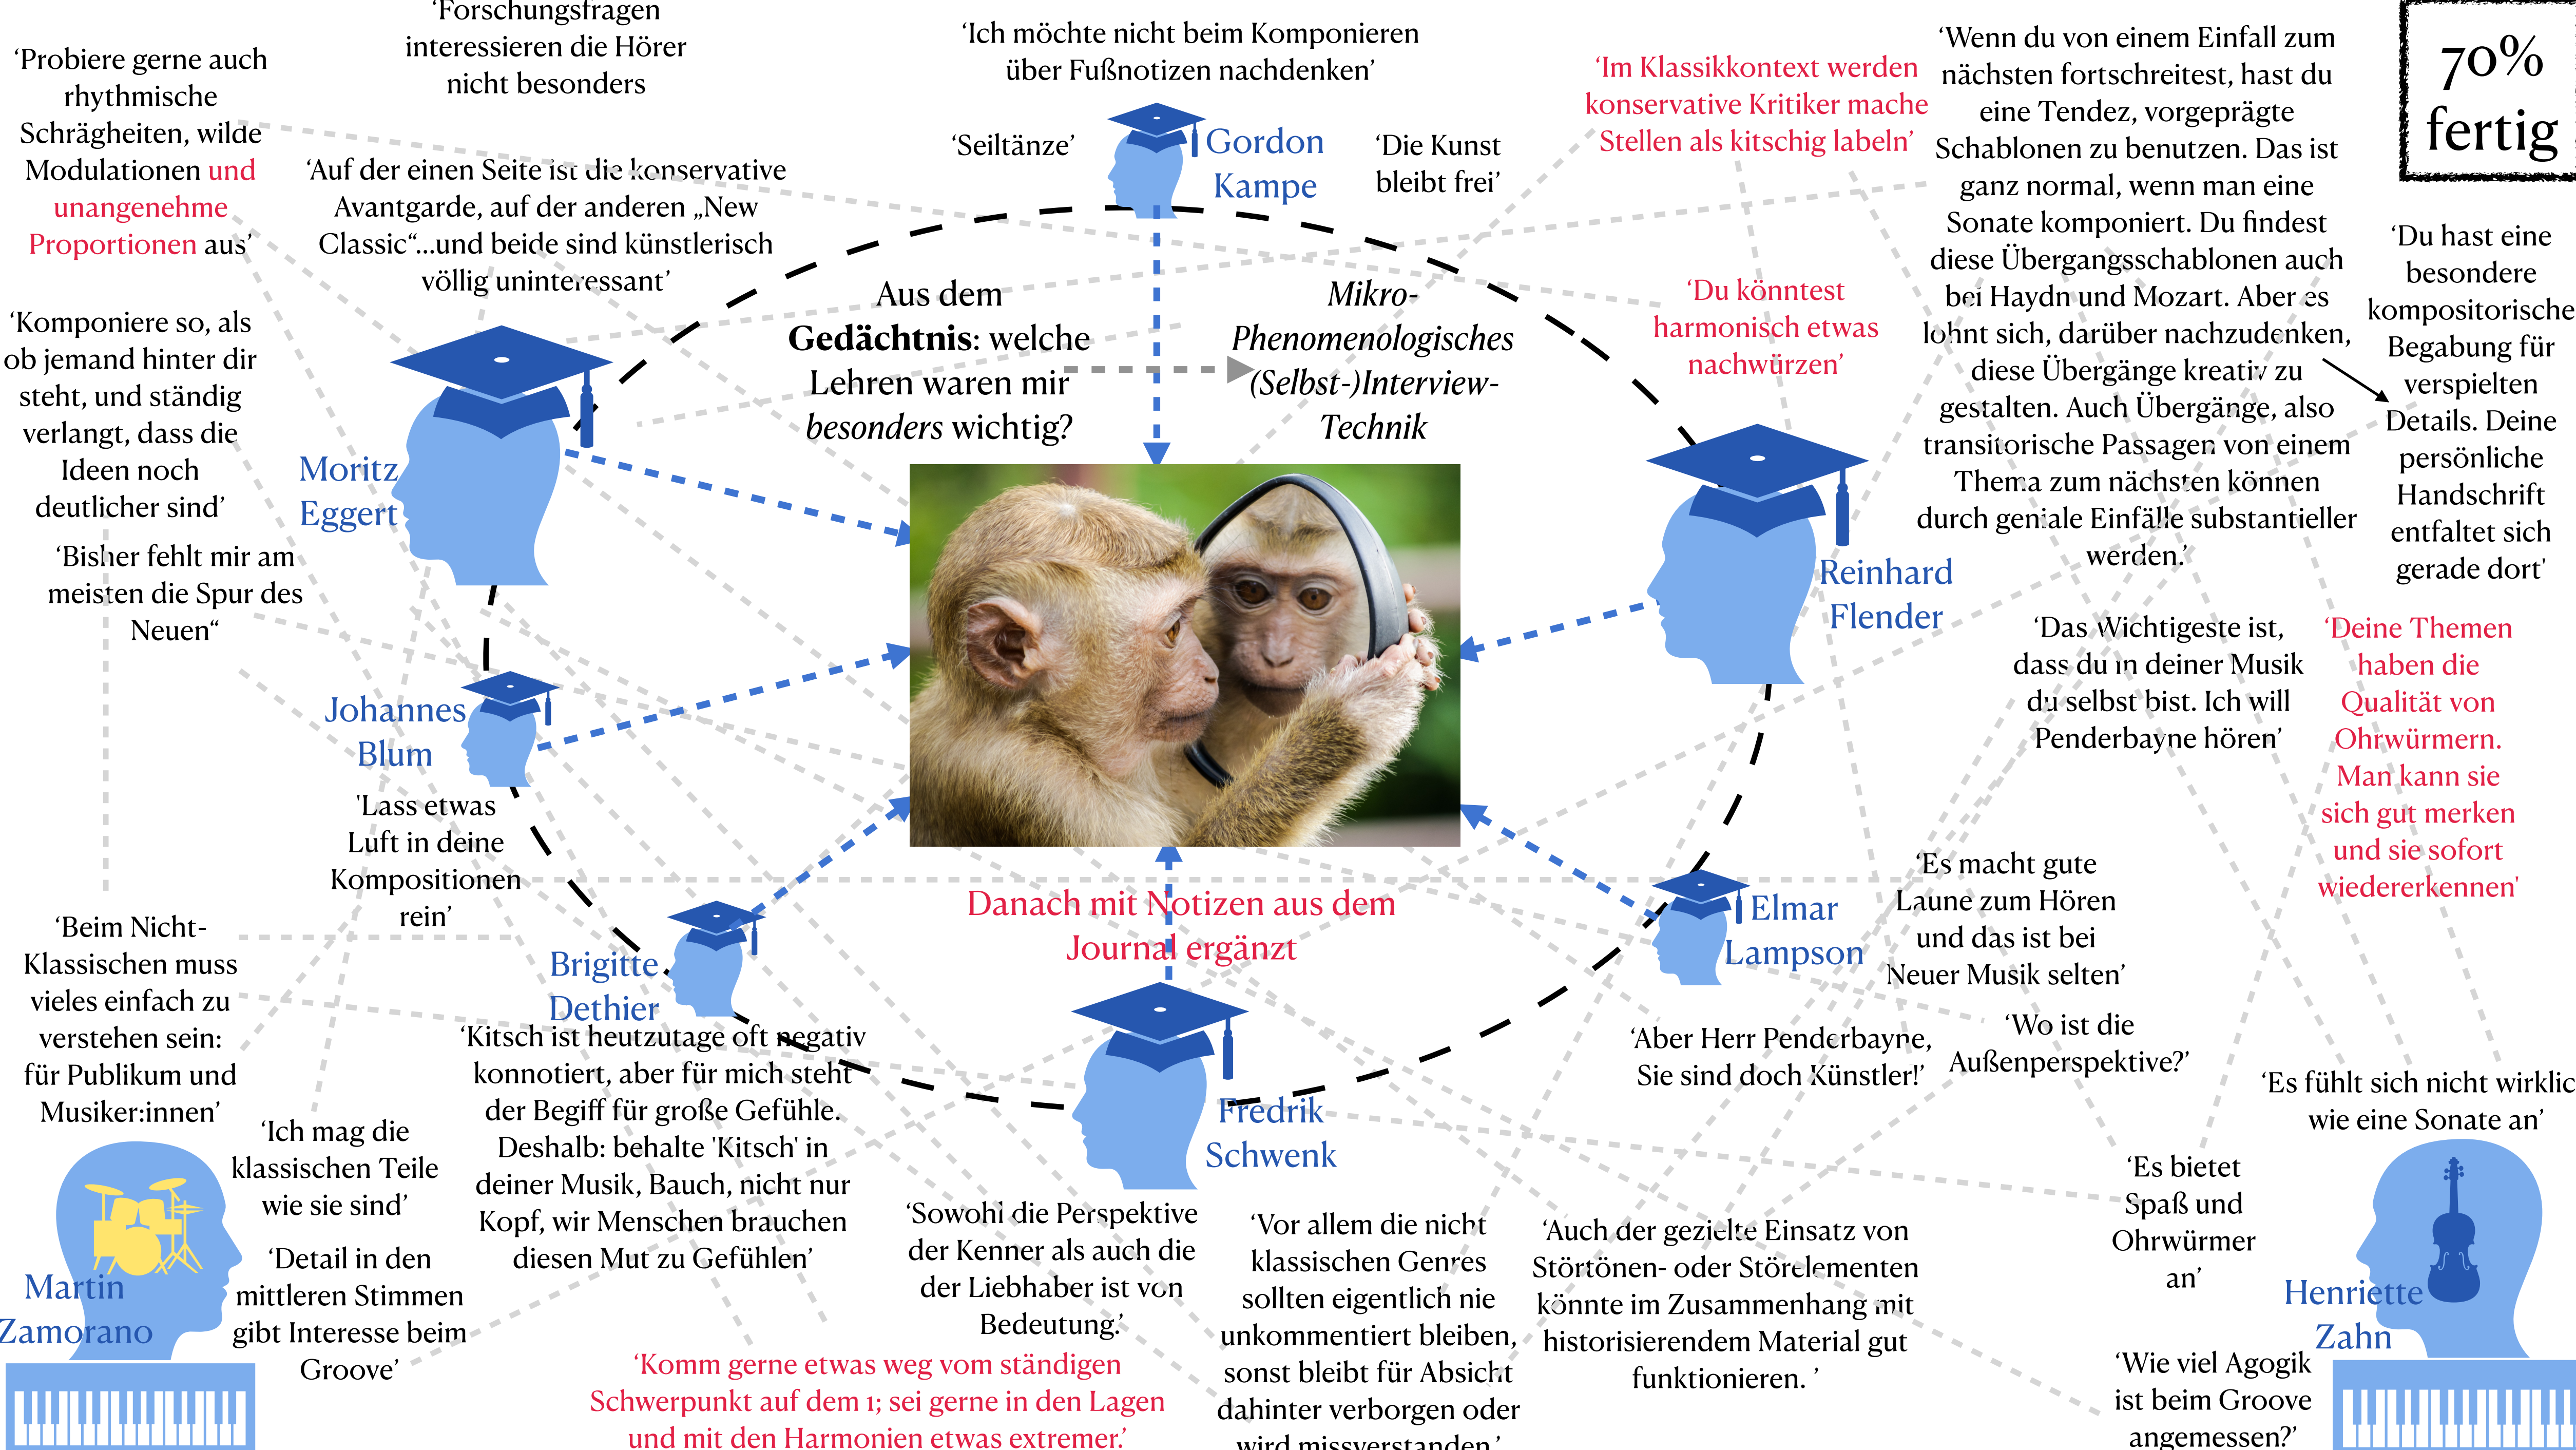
'Forschungsfragen interessieren die Hörer nicht besonders

'Ich möchte nicht beim Komponieren über Fußnotizen nachdenken'

'Im Klassikkontext werden konservative Kritiker mache Stellen als kitschig labeln'

'Wenn du von einem Einfall zum nächsten fortschreitest, hast du eine Tendez, vorgeprägte Schablonen zu benutzen. Das ist ganz normal, wenn man eine Sonate komponiert. Du findest diese Übergangsschablonen auch bei Haydn und Mozart. Aber es lohnt sich, darüber nachzudenken, diese Übergänge kreativ zu gestalten. Auch Übergänge, also transitorische Passagen von einem Thema zum nächsten können durch geniale Einfälle substantieller werden.'

70% fertig

'Probiere gerne auch rhythmische Schrägheiten, wilde Modulationen und unangenehme Proportionen aus'

'Seiltänze'

Gordon Kampe

'Die Kunst bleibt frei'

'Auf der einen Seite ist die konservative Avantgarde, auf der anderen „New Classic"...und beide sind künstlerisch völlig uninteressant'

Aus dem **Gedächtnis**: welche Lehren waren mir *besonders* wichtig?

*Mikro-Phenomenologisches (Selbst-)Interview-Technik*

'Du könntest harmonisch etwas nachwürzen'

'Du hast eine besondere kompositorische Begabung für verspielten Details. Deine persönliche Handschrift entfaltet sich gerade dort'

'Komponiere so, als ob jemand hinter dir steht, und ständig verlangt, dass die Ideen noch deutlicher sind'

Moritz Eggert

'Bisher fehlt mir am meisten die Spur des Neuen"

Reinhard Flender

'Das Wichtigeste ist, dass du in deiner Musik du selbst bist. Ich will Penderbayne hören'

'Deine Themen haben die Qualität von Ohrwürmern. Man kann sie sich gut merken und sie sofort wiedererkennen'

Johannes Blum

'Lass etwas Luft in deine Kompositionen rein'

Danach mit Notizen aus dem Journal ergänzt

'Es macht gute Laune zum Hören und das ist bei Neuer Musik selten'

Elmar Lampson

'Beim Nicht-Klassischen muss vieles einfach zu verstehen sein: für Publikum und Musiker:innen'

Brigitte Dethier

'Kitsch ist heutzutage oft negativ konnotiert, aber für mich steht der Begiff für große Gefühle. Deshalb: behalte 'Kitsch' in deiner Musik, Bauch, nicht nur Kopf, wir Menschen brauchen diesen Mut zu Gefühlen'

'Aber Herr Penderbayne, Sie sind doch Künstler!'

'Wo ist die Außenperspektive?'

'Es fühlt sich nicht wirklic wie eine Sonate an'

'Ich mag die klassischen Teile wie sie sind'

Fredrik Schwenk

Martin Zamorano

'Detail in den mittleren Stimmen gibt Interesse beim Groove'

'Sowohl die Perspektive der Kenner als auch die der Liebhaber ist von Bedeutung.'

'Vor allem die nicht klassischen Genres sollten eigentlich nie unkommentiert bleiben, sonst bleibt für Absicht dahinter verborgen oder wird missverstanden'

'Auch der gezielte Einsatz von Störtönen- oder Störelementen könnte im Zusammenhang mit historisierendem Material gut funktionieren. '

'Es bietet Spaß und Ohrwürmer an'

Henriette Zahn

'Komm gerne etwas weg vom ständigen Schwerpunkt auf dem 1; sei gerne in den Lagen und mit den Harmonien etwas extremer.'

'Wie viel Agogik ist beim Groove angemessen?'